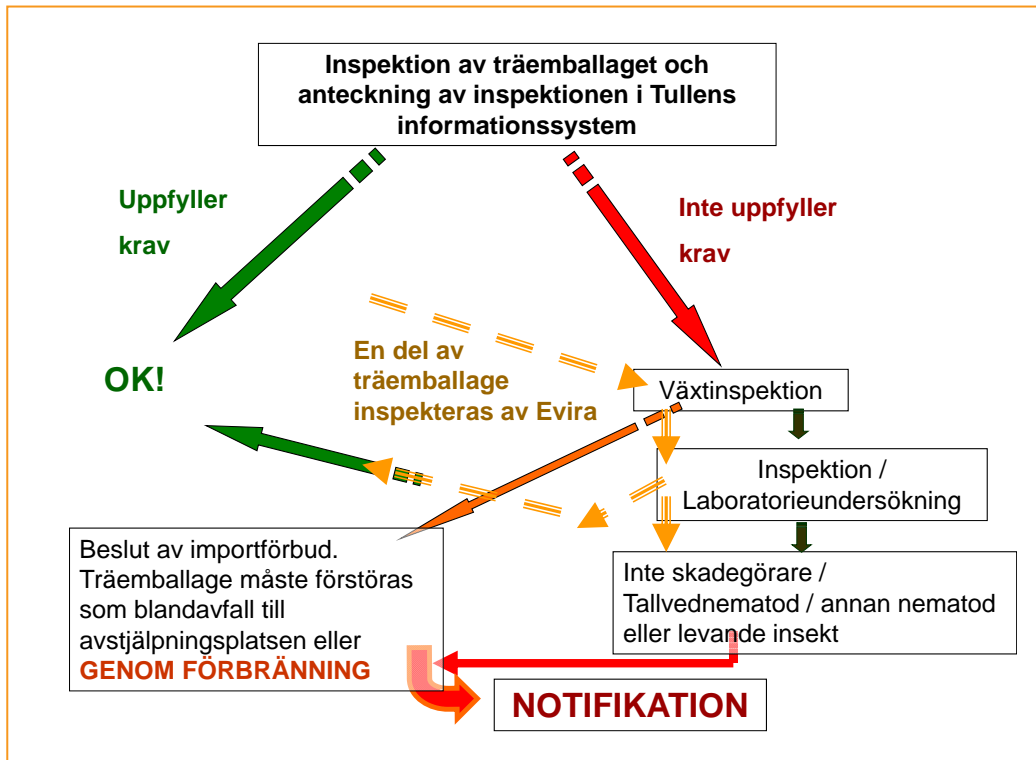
Inspektion av träemballaget och anteckning av inspektionen i Tullens informationssystem

Uppfyller krav

Inte uppfyller krav

OK!

En del av träemballage inspekteras av Evira

Växtinspektion

Inspektion / Laboratorieundersökning

Beslut av importförbud. Träemballage måste förstöras som blandavfall till avstjälpningsplatsen eller GENOM FÖRBRÄNNING

Inte skadegörare / Tallvednematod / annan nematod eller levande insekt

NOTIFIKATION